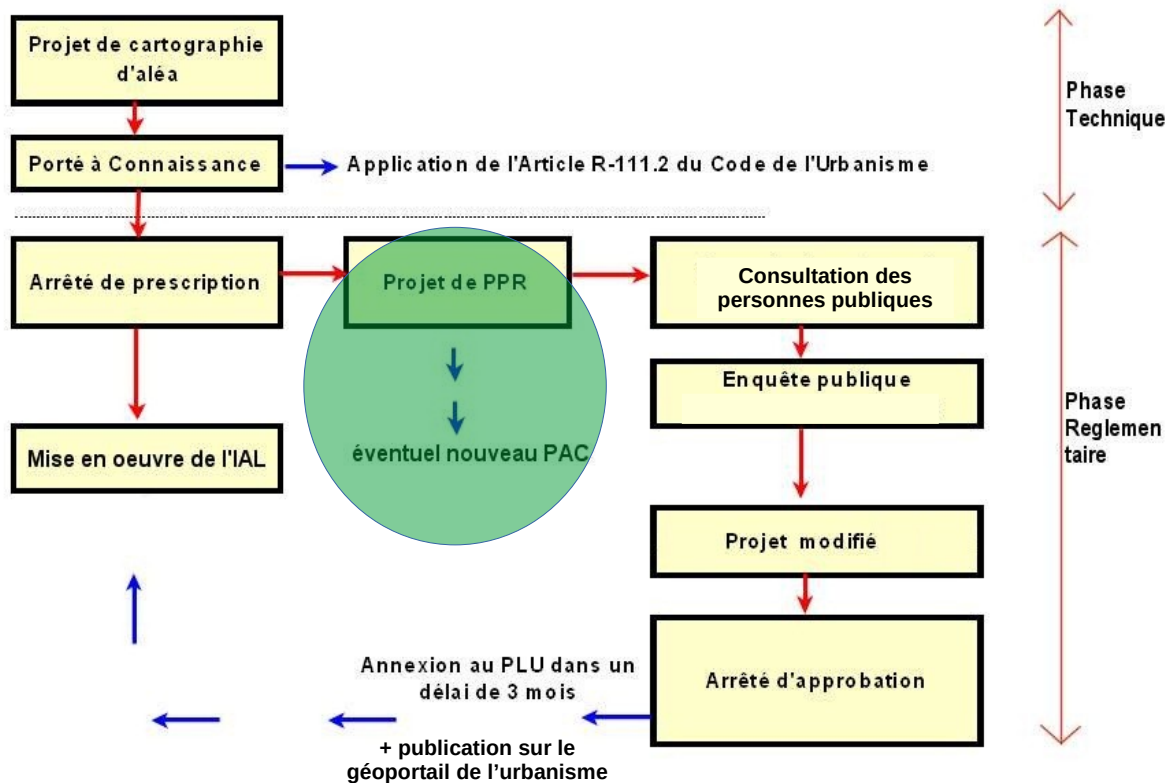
Projet de cartographie d'aléa

Porté à Connaissance

Application de l'Article R-111.2 du Code de l'Urbanisme

Phase Technique

Arrêté de prescription

Projet de PPR

éventuel nouveau PAC

Consultation des personnes publiques

Enquête publique

Mise en oeuvre de l'IAL

Phase Reglementaire

Projet modifié

Annexion au PLU dans un délai de 3 mois

Arrêté d'approbation

+ publication sur le géoportail de l'urbanisme